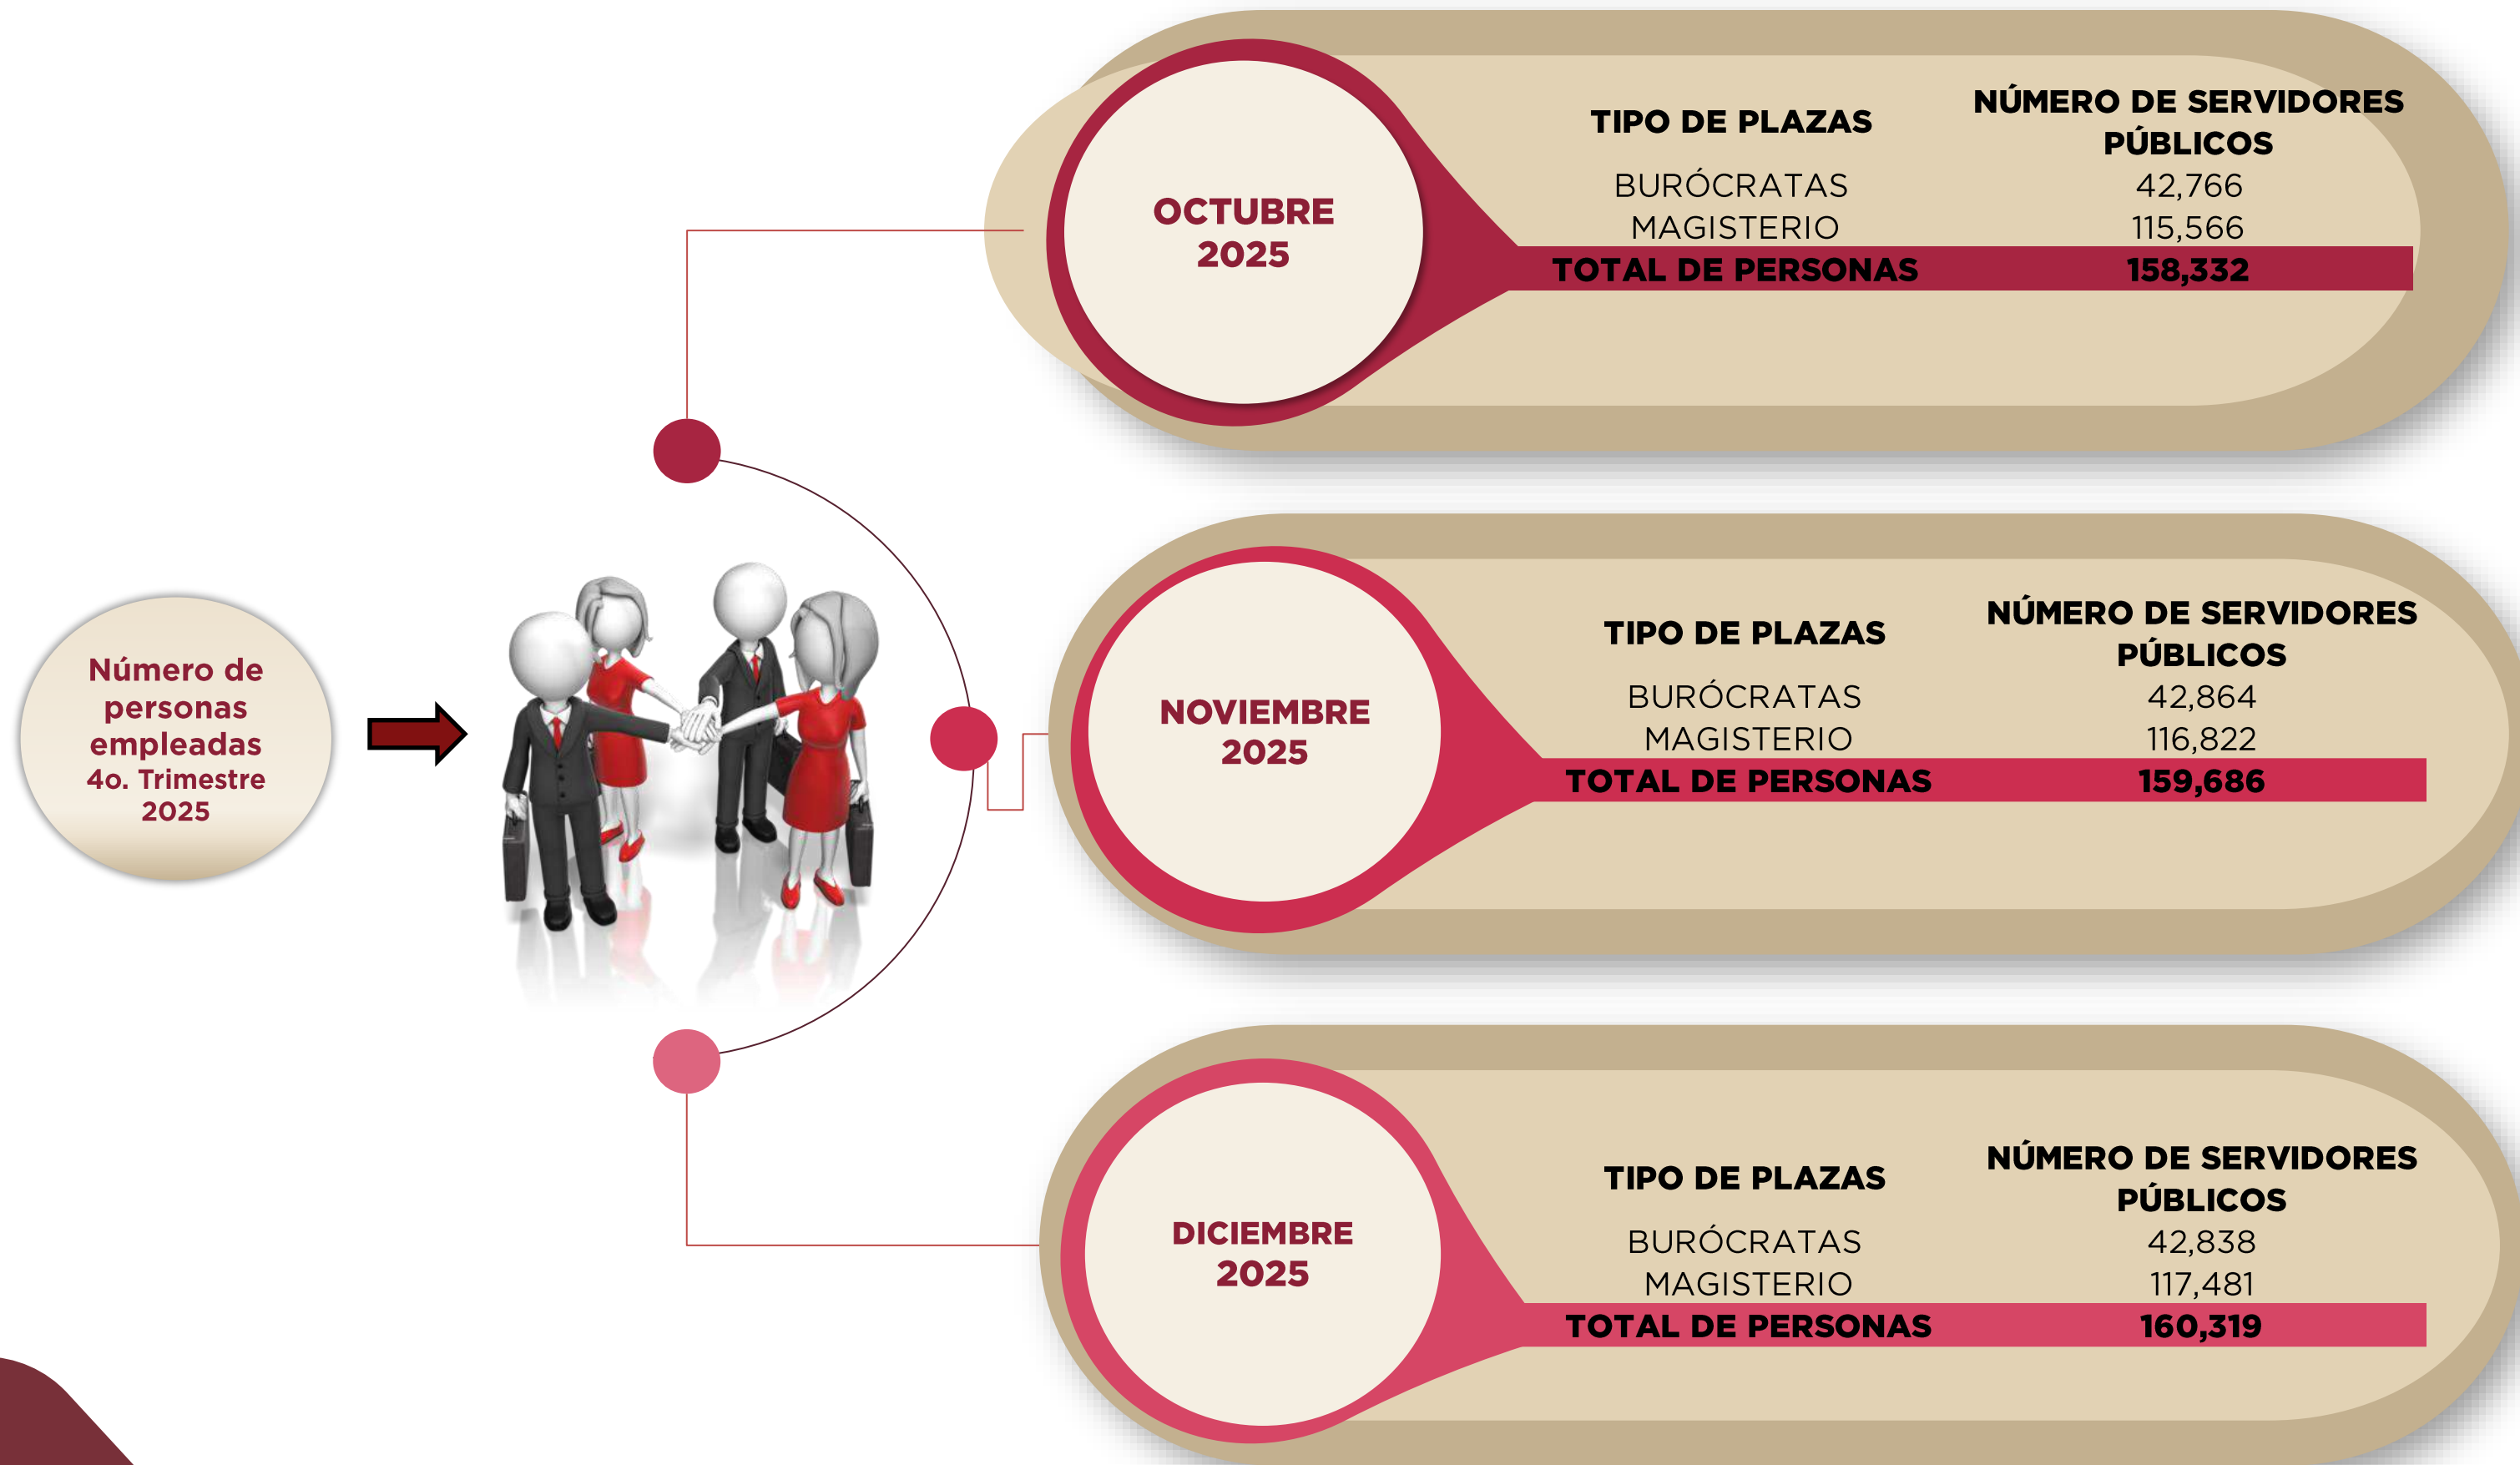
Número de personas empleadas 4o. Trimestre 2025

OCTUBRE 2025

| TIPO DE PLAZAS | NÚMERO DE SERVIDORES PÚBLICOS |
|---|---|
| BURÓCRATAS | 42,766 |
| MAGISTERIO | 115,566 |
| TOTAL DE PERSONAS | 158,332 |

NOVIEMBRE 2025

| TIPO DE PLAZAS | NÚMERO DE SERVIDORES PÚBLICOS |
|---|---|
| BURÓCRATAS | 42,864 |
| MAGISTERIO | 116,822 |
| TOTAL DE PERSONAS | 159,686 |

DICIEMBRE 2025

| TIPO DE PLAZAS | NÚMERO DE SERVIDORES PÚBLICOS |
|---|---|
| BURÓCRATAS | 42,838 |
| MAGISTERIO | 117,481 |
| TOTAL DE PERSONAS | 160,319 |